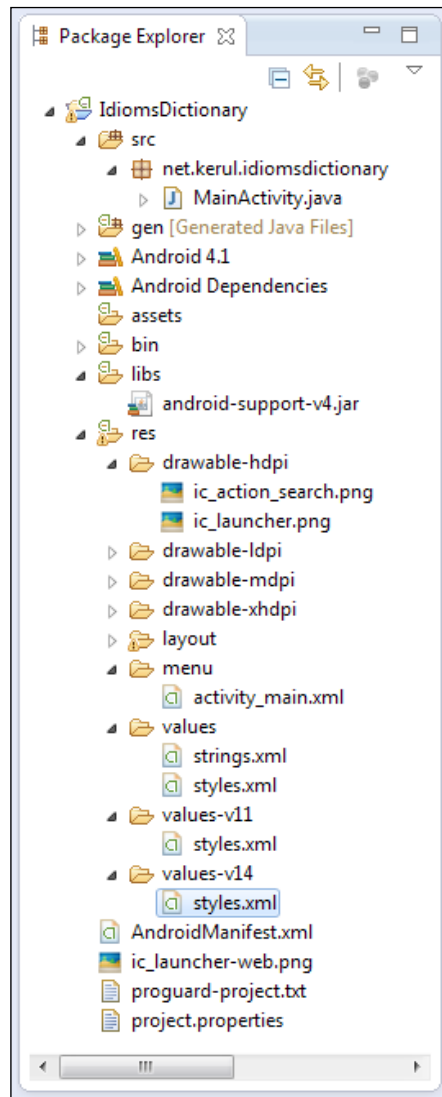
Package Explorer

IdiomsDictionary
src
net.kerul.idiomsdictionary
MainActivity.java
gen [Generated Java Files]
Android 4.1
Android Dependencies
assets
bin
libs
android-support-v4.jar
res
drawable-hdpi
ic_action_search.png
ic_launcher.png
drawable-ldpi
drawable-mdpi
drawable-xhdpi
layout
menu
activity_main.xml
values
strings.xml
styles.xml
values-v11
styles.xml
values-v14
styles.xml
AndroidManifest.xml
ic_launcher-web.png
proguard-project.txt
project.properties